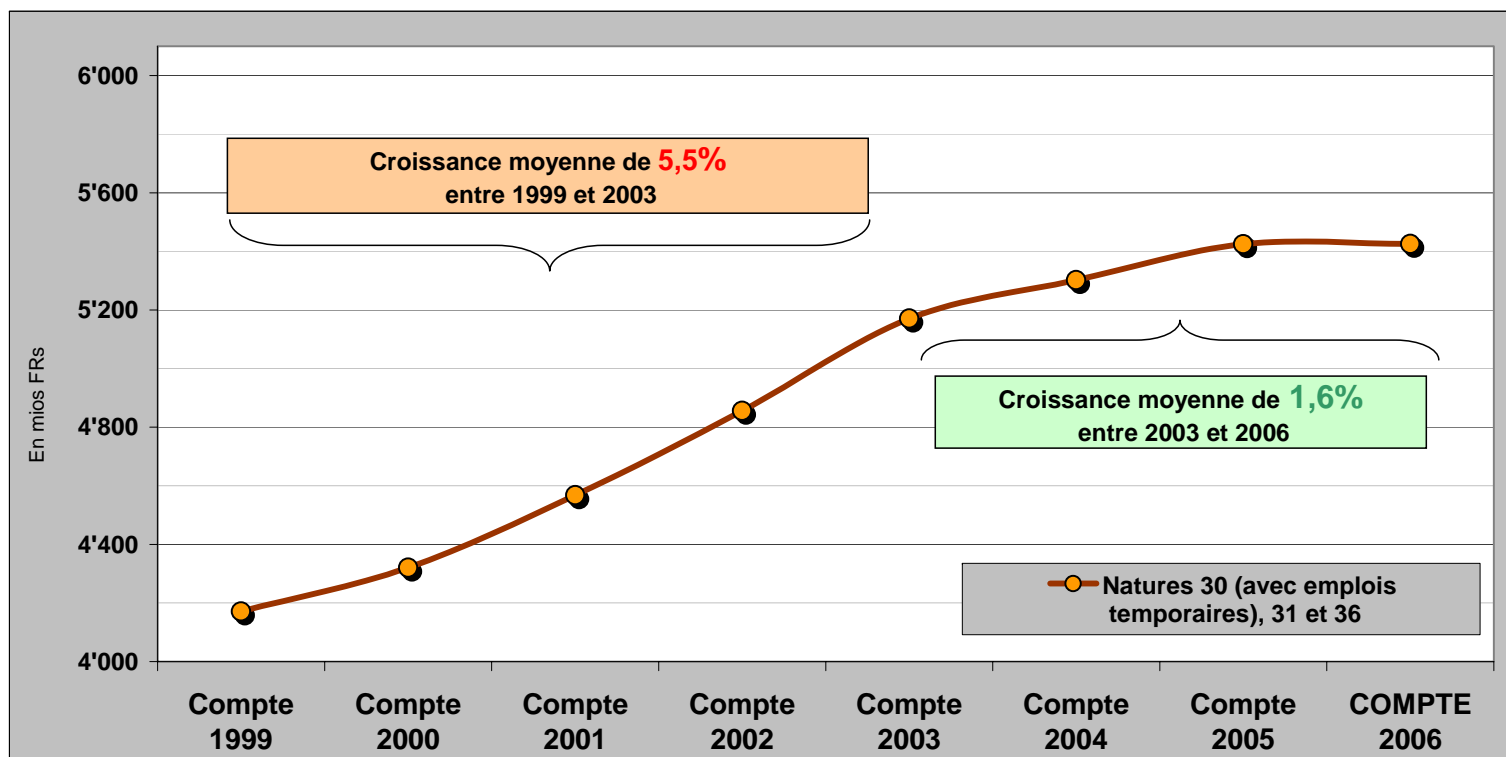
6'000
5'600
5'200
4'800
4'400
4'000

En mios FRs

Croissance moyenne de 5,5%
entre 1999 et 2003

Croissance moyenne de 1,6%
entre 2003 et 2006

Natures 30 (avec emplois temporaires), 31 et 36

Compte 1999
Compte 2000
Compte 2001
Compte 2002
Compte 2003
Compte 2004
Compte 2005
COMPTE 2006